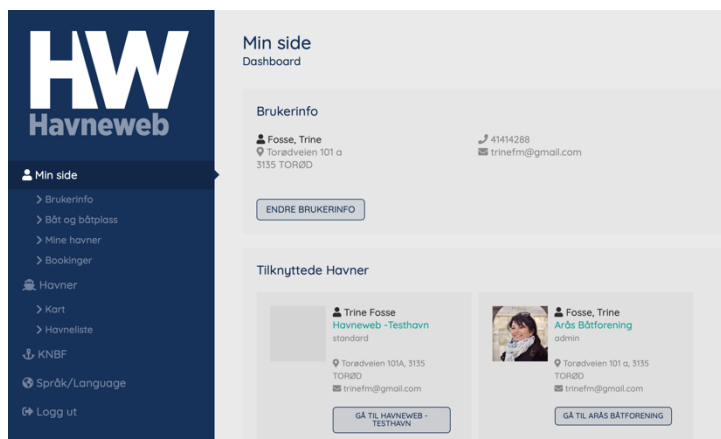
HW
Havneweb

Min side
> Brukerinfo
> Båt og båtplass
> Mine havner
> Bookinger
Havner
> Kart
> Havneliste
KNBF
Språk/Language
Logg ut

Min side
Dashboard

Brukerinfo

Fosse, Trine
Torødveien 101 a
3135 TORØD

41414288
trinefm@gmail.com

ENDRE BRUKERINFO

Tilknyttede Havner

Trine Fosse
Havneweb -Testhavn
standard

Torødveien 101A, 3135 TORØD
trinefm@gmail.com

GÅ TIL HAVNEWEB - TESTHAVN

Fosse, Trine
Arås Båtforening
admin

Torødveien 101 a, 3135 TORØD
trinefm@gmail.com

GÅ TIL ARÅS BÅTFORENING